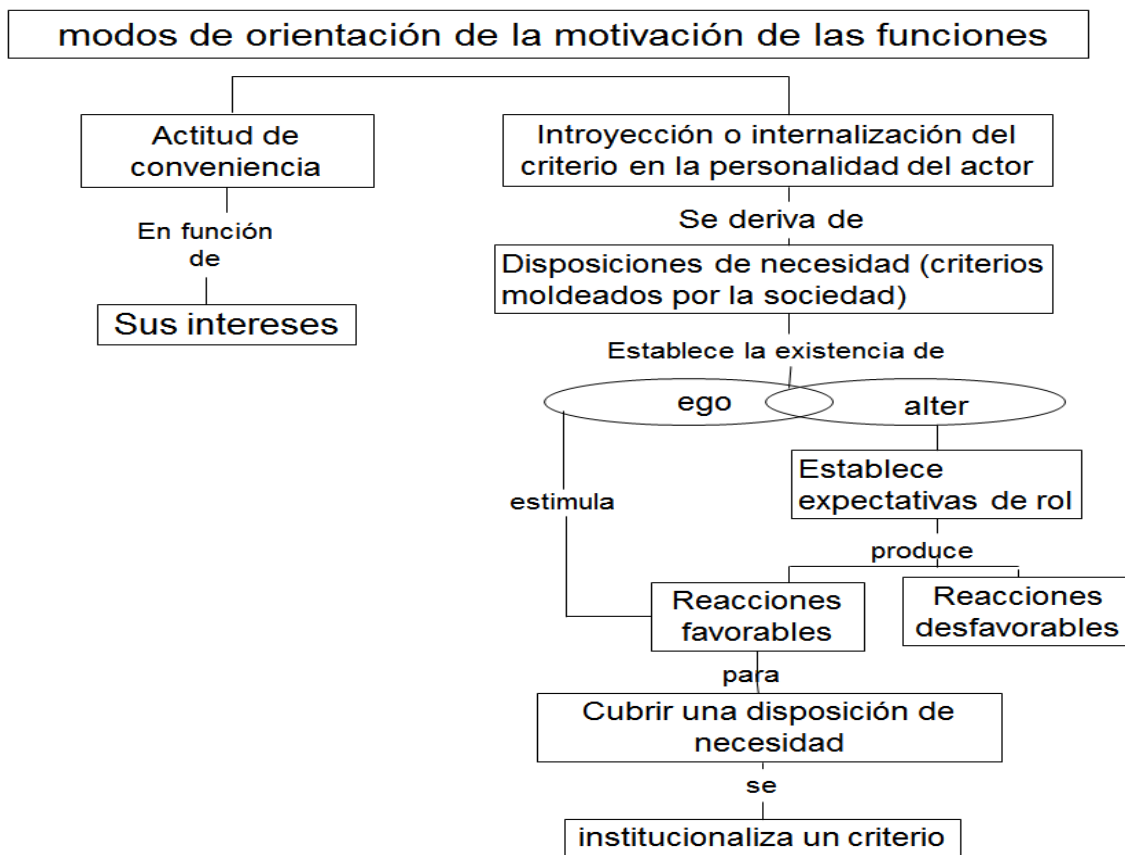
modos de orientación de la motivación de las funciones

Actitud de conveniencia

En función de

Sus intereses

Introyección o internalización del criterio en la personalidad del actor

Se deriva de

Disposiciones de necesidad (criterios moldeados por la sociedad)

Establece la existencia de

ego

alter

estimula

Establece expectativas de rol

produce

Reacciones favorables

Reacciones desfavorables

para

Cubrir una disposición de necesidad

se

institucionaliza un criterio